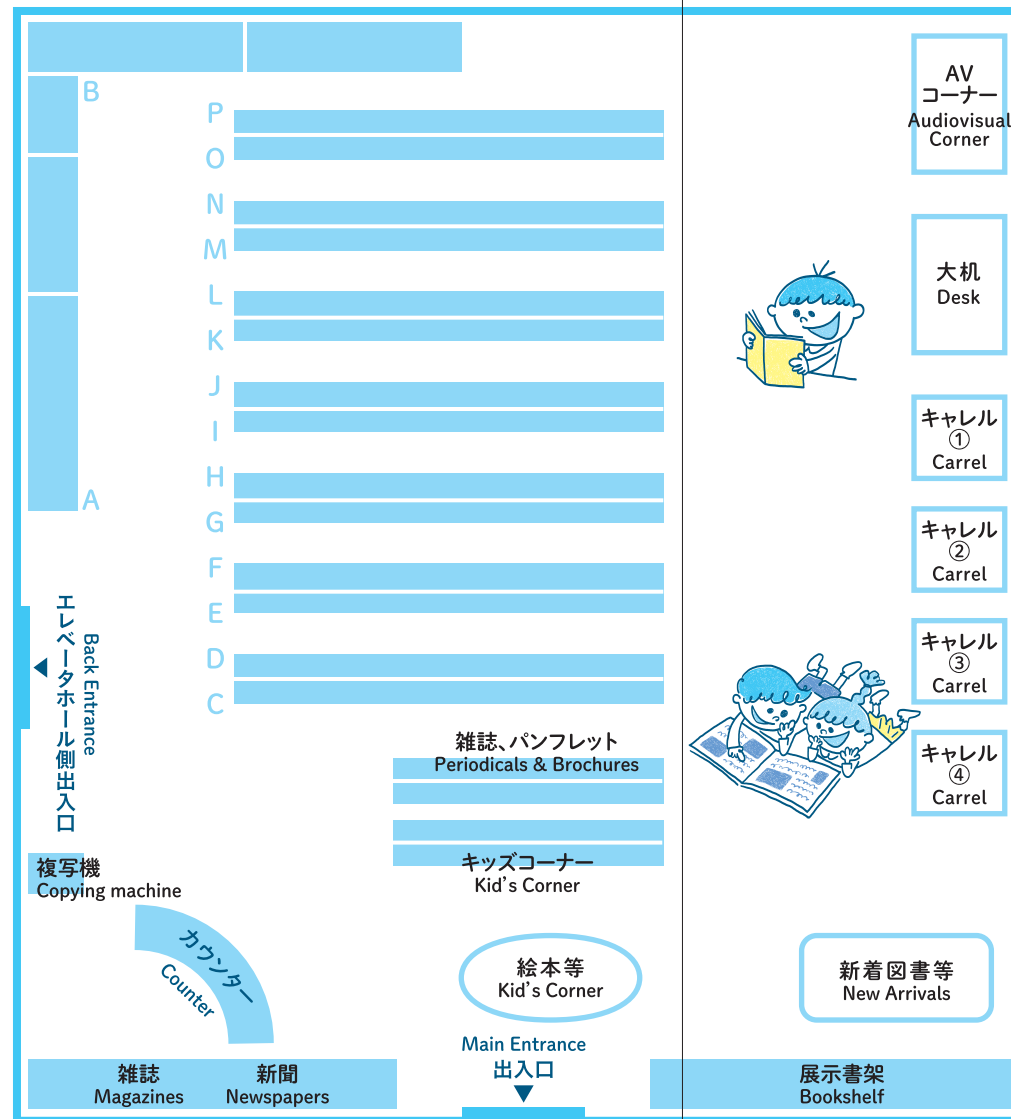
B

P

O

N

M

L

K

J

I

H

G

F

E

D

C

A

AV
コーナー
Audiovisual Corner

大机
Desk

キャレル
①
Carrel

キャレル
②
Carrel

キャレル
③
Carrel

キャレル
④
Carrel

エレベータホール側出入口
Back Entrance

雑誌、パンフレット
Periodicals & Brochures

キッズコーナー
Kid's Corner

複写機
Copying machine

カウンター
Counter

絵本等
Kid's Corner

新着図書等
New Arrivals

Main Entrance
出入口

雑誌
Magazines

新聞
Newspapers

展示書架
Bookshelf